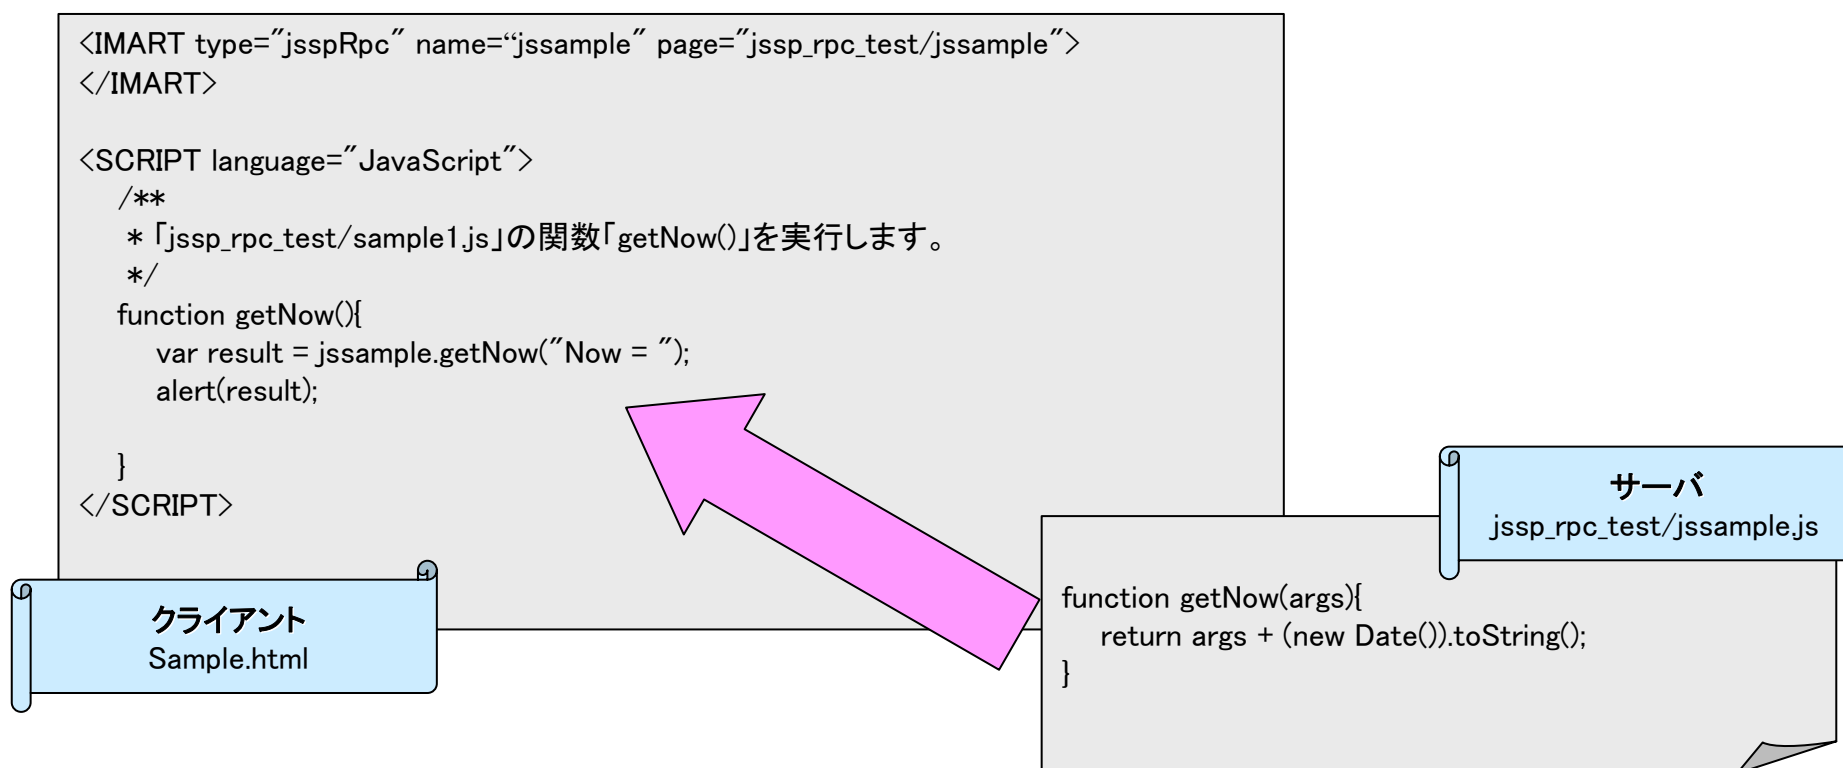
<IMART type="jsspRpc" name="jssample" page="jssp_rpc_test/jssample">
</IMART>

<SCRIPT language="JavaScript">
/**
* 「jssp_rpc_test/sample1.js」の関数「getNow()」を実行します。
*/
function getNow(){
var result = jssample.getNow("Now = ");
alert(result);

}
</SCRIPT>

クライアント
Sample.html

サーバ
jssp_rpc_test/jssample.js

function getNow(args){
return args + (new Date()).toString();
}